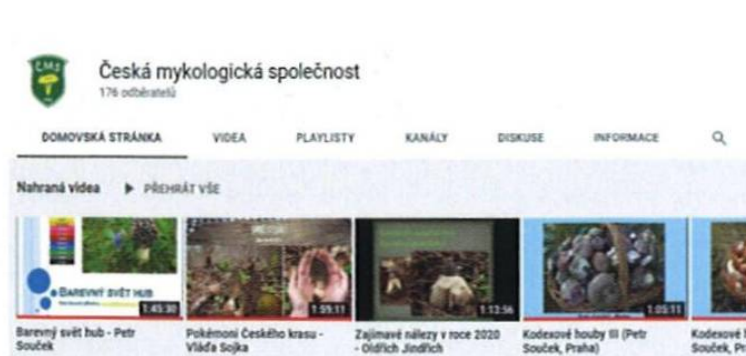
ČMS

Česká mykologická společnost
176 odběratelů

DOMOVSKÁ STRÁNKA VIDEA PLAYLISTY KANÁLY DISKUSE INFORMACE

Nahraná videa ▶ PŘEHRÁT VŠE

BAREVNÝ SVĚT HUB
1:45:30
Barevný svět hub - Petr Souček

1:55:11
Pokémoni Českého krasu - Vláďa Sojka

1:12:56
Zajímavé nálezy v roce 2020 - Oldřich Jindřich

1:05:11
Kodexové houby III (Petr Souček, Praha)

Kodexové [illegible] Souček, Pr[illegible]